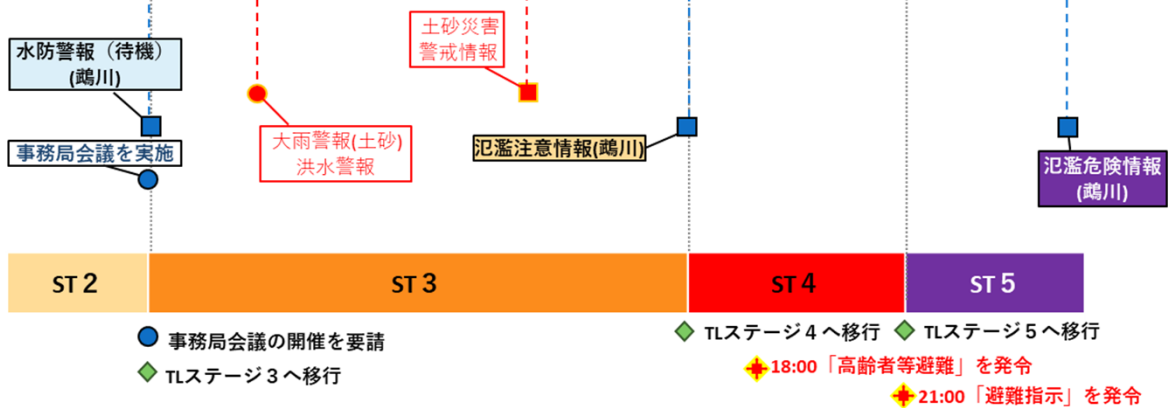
水防警報（待機）
(鵡川)

事務局会議を実施

大雨警報(土砂)
洪水警報

土砂災害
警戒情報

氾濫注意情報(鵡川)

氾濫危険情報
(鵡川)

| ST 2 | ST 3 | ST 4 | ST 5 |
|---|---|---|---|

事務局会議の開催を要請

TLステージ３へ移行

TLステージ４へ移行

TLステージ５へ移行

18:00「高齢者等避難」を発令

21:00「避難指示」を発令